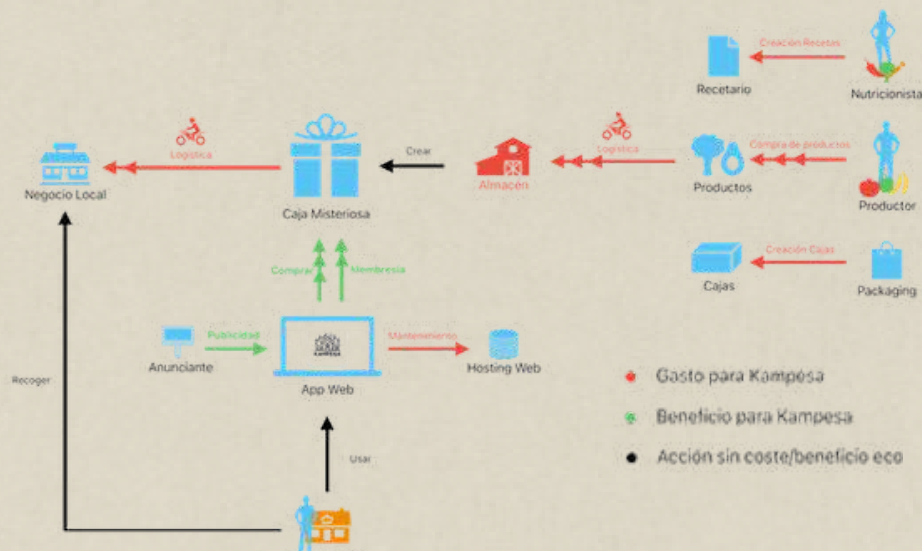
Creación Recetas

Recetario

Nutricionista

Logística

Crear

Logística

Compra de productos

Negocio Local

Caja Misteriosa

Almacén

Productos

Productor

Creación Cajas

Cajas

Packaging

Compra

Membresía

Publicidad

KAMPESA

Mantenimiento

Anunciante

App Web

Hosting Web

Recoger

Usar

Gasto para Kampesa

Beneficio para Kampesa

Acción sin coste/beneficio eco